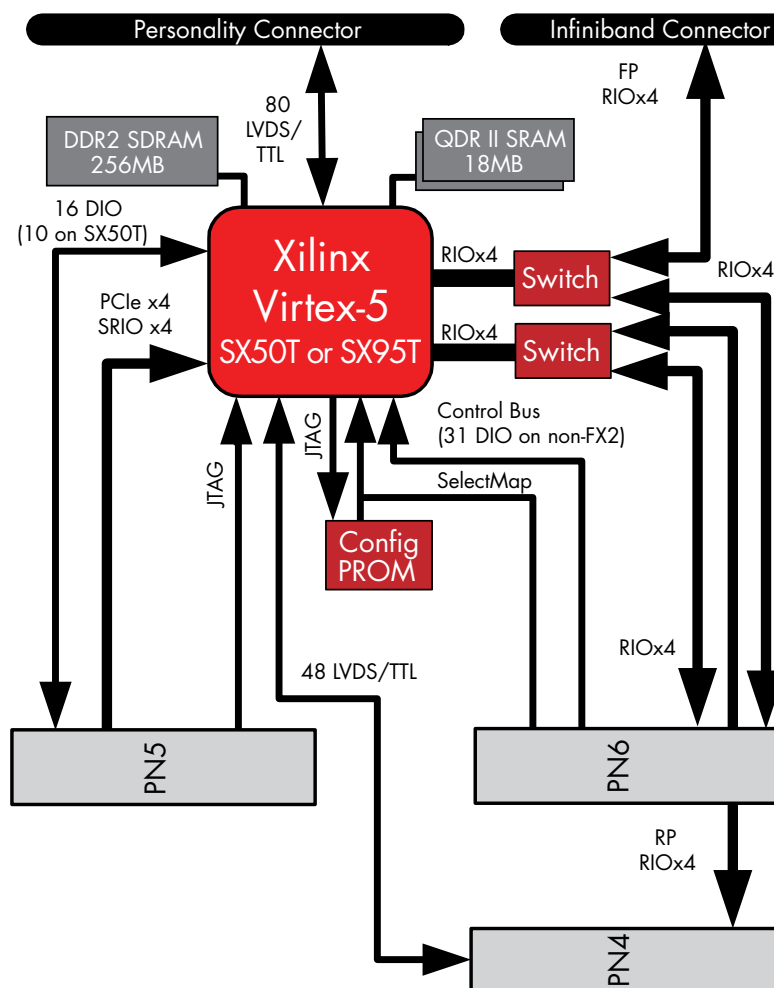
Personality Connector

Infiniband Connector

FP
RIOx4

80
LVDS/
TTL

DDR2 SDRAM
256MB

QDR II SRAM
18MB

16 DIO
(10 on SX50T)

Xilinx
Virtex-5
SX50T or SX95T

RIOx4

Switch

RIOx4

RIOx4

Switch

PCIe x4
SRIO x4

JTAG

JTAG

Control Bus
(31 DIO on non-FX2)

SelectMap

Config
PROM

48 LVDS/TTL

RIOx4

PN5

PN6

RP
RIOx4

PN4